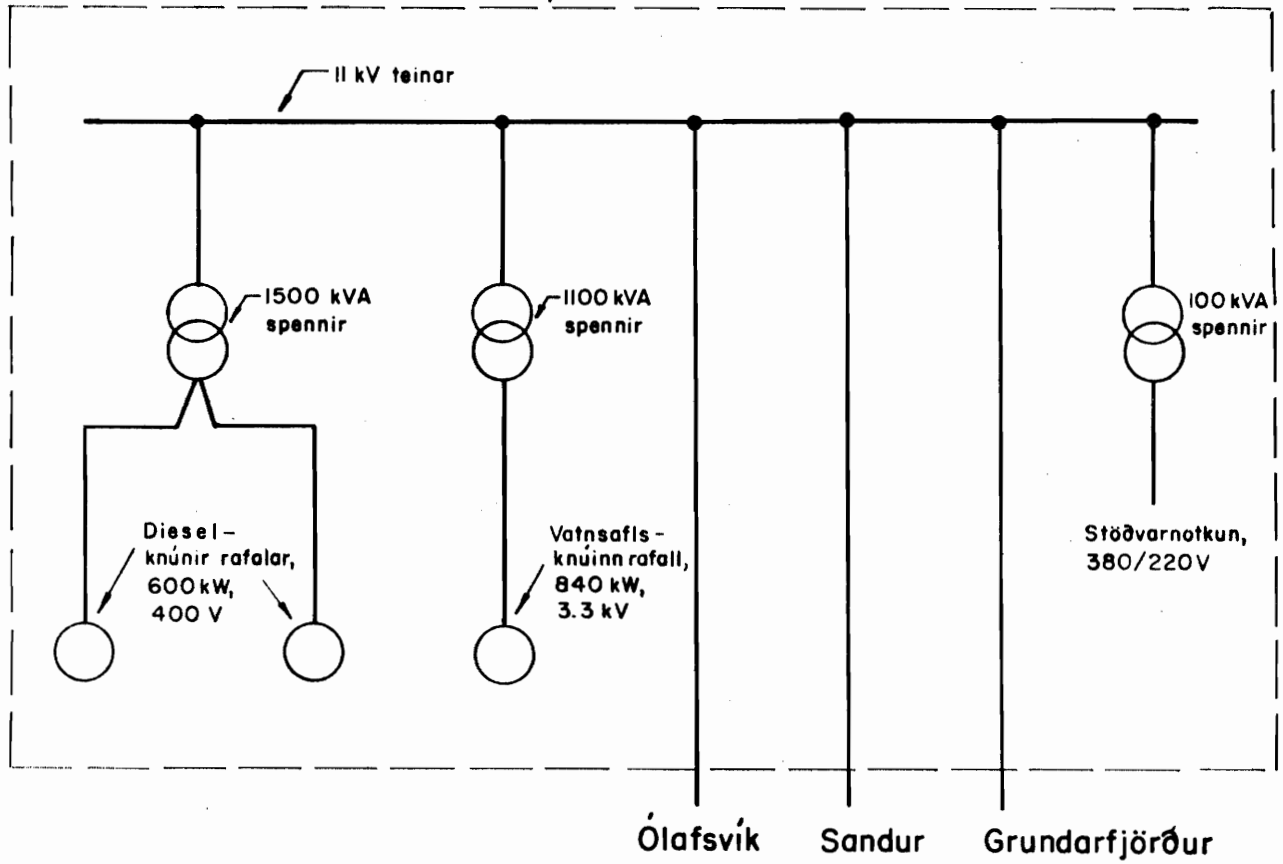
11 kV teinar

1500 kVA spennir

1100 kVA spennir

100 kVA spennir

Diesel-knúnir rafalar, 600 kW, 400 V

Vatnsafls-knúinn rafall, 840 kW, 3.3 kV

Stöðvarnotkun, 380/220V

Ólafsvík

Sandur

Grundarfjörður